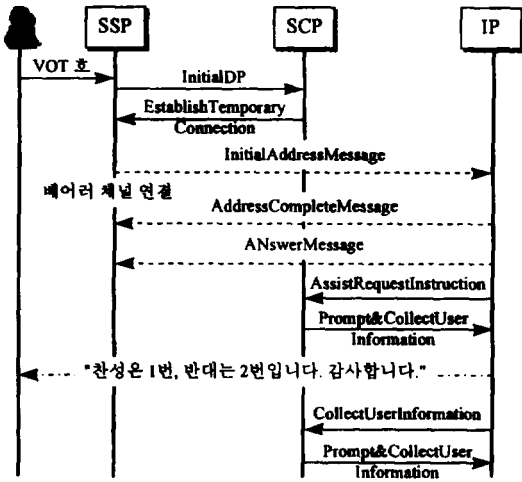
SSP

SCP

IP

VOT 호

InitialDP

EstablishTemporary Connection

InitialAddressMessage

베어러 채널 연결

AddressCompleteMessage

ANswerMessage

AssistRequestInstruction

Prompt&CollectUser Information

"찬성은 1번, 반대는 2번입니다. 감사합니다."

CollectUserInformation

Prompt&CollectUser Information